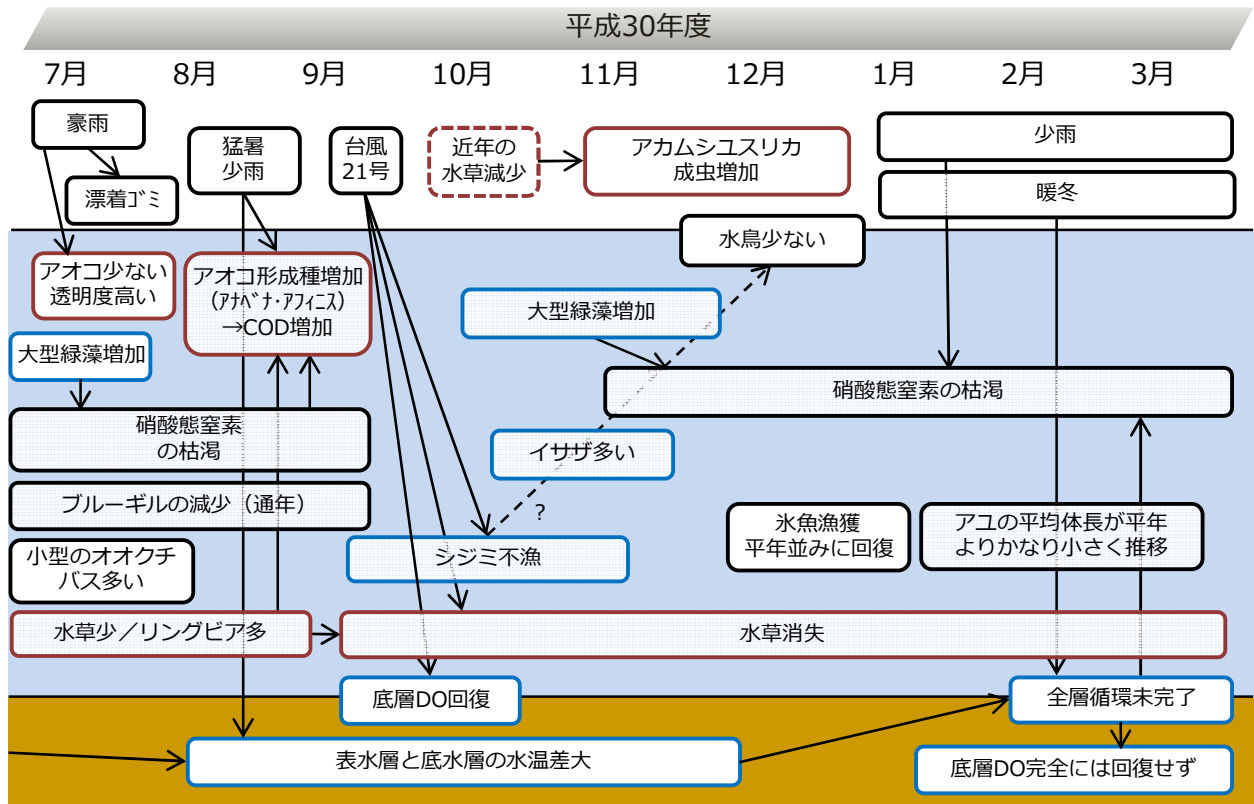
平成30年度

7月 8月 9月 10月 11月 12月 1月 2月 3月

豪雨

漂着ゴミ

猛暑
少雨

台風
21号

近年の
水草減少

アカムシユスリカ
成虫増加

少雨

暖冬

水鳥少ない

アオコ少ない
透明度高い

アオコ形成種増加
（アナベナ・アファニス）
→COD増加

大型緑藻増加

大型緑藻増加

硝酸態窒素の枯渇

硝酸態窒素
の枯渇

イサザ多い

ブルーギルの減少（通年）

?

氷魚漁獲
平年並みに回復

アユの平均体長が平年
よりかなり小さく推移

小型のオオクチ
バス多い

シジミ不漁

水草少／リングビア多

水草消失

底層DO回復

全層循環未完了

表水層と底水層の水温差大

底層DO完全には回復せず